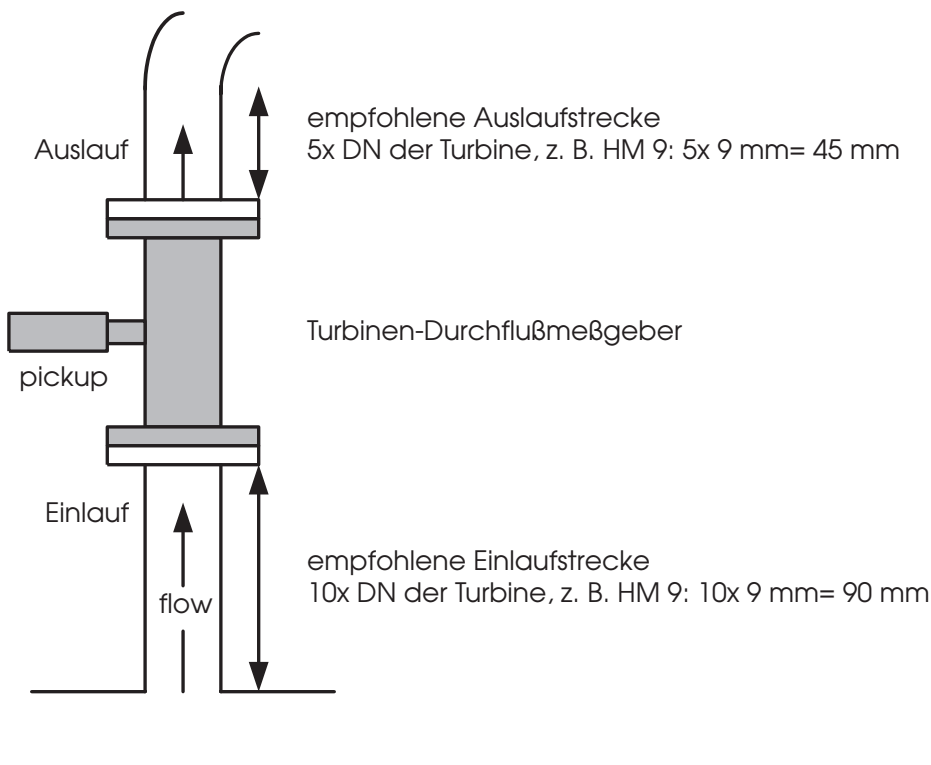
Auslauf

empfohlene Auslaufstrecke
5x DN der Turbine, z. B. HM 9: 5x 9 mm= 45 mm

Turbinen-Durchflußmeßgeber

pickup

Einlauf

flow

empfohlene Einlaufstrecke
10x DN der Turbine, z. B. HM 9: 10x 9 mm= 90 mm